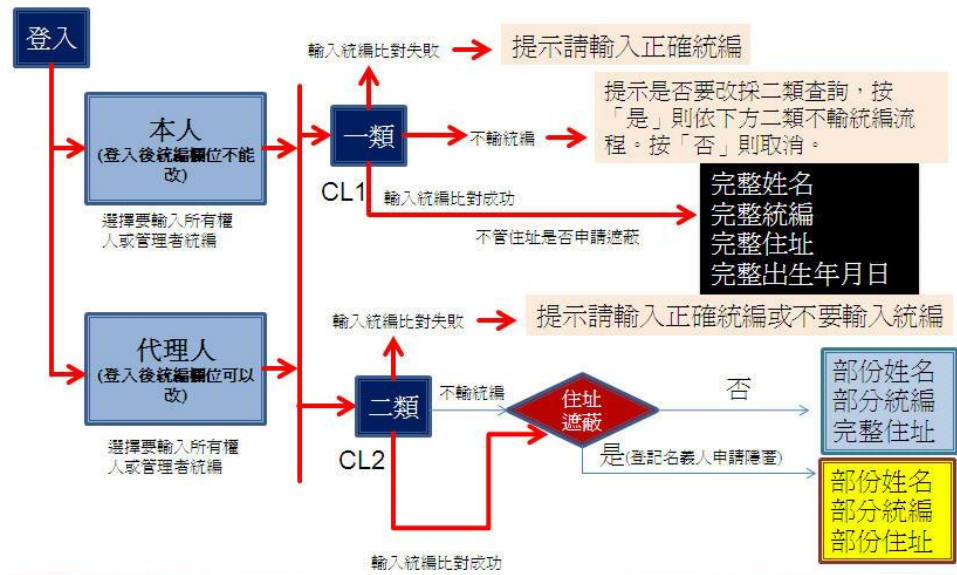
登入

本人
(登入後統編欄位不能改)

選擇要輸入所有權人或管理者統編

代理人
(登入後統編欄位可以改)

選擇要輸入所有權人或管理者統編

輸入統編比對失敗

提示請輸入正確統編

一類

CL1

不輸統編

提示是否要改採二類查詢，按「是」則依下方二類不輸統編流程。按「否」則取消。

輸入統編比對成功

不管住址是否申請遮蔽

完整姓名
完整統編
完整住址
完整出生年月日

輸入統編比對失敗

提示請輸入正確統編或不要輸入統編

二類

CL2

不輸統編

住址遮蔽

否

部份姓名
部分統編
完整住址

是(登記名義人申請隱匿)

部份姓名
部分統編
部份住址

輸入統編比對成功